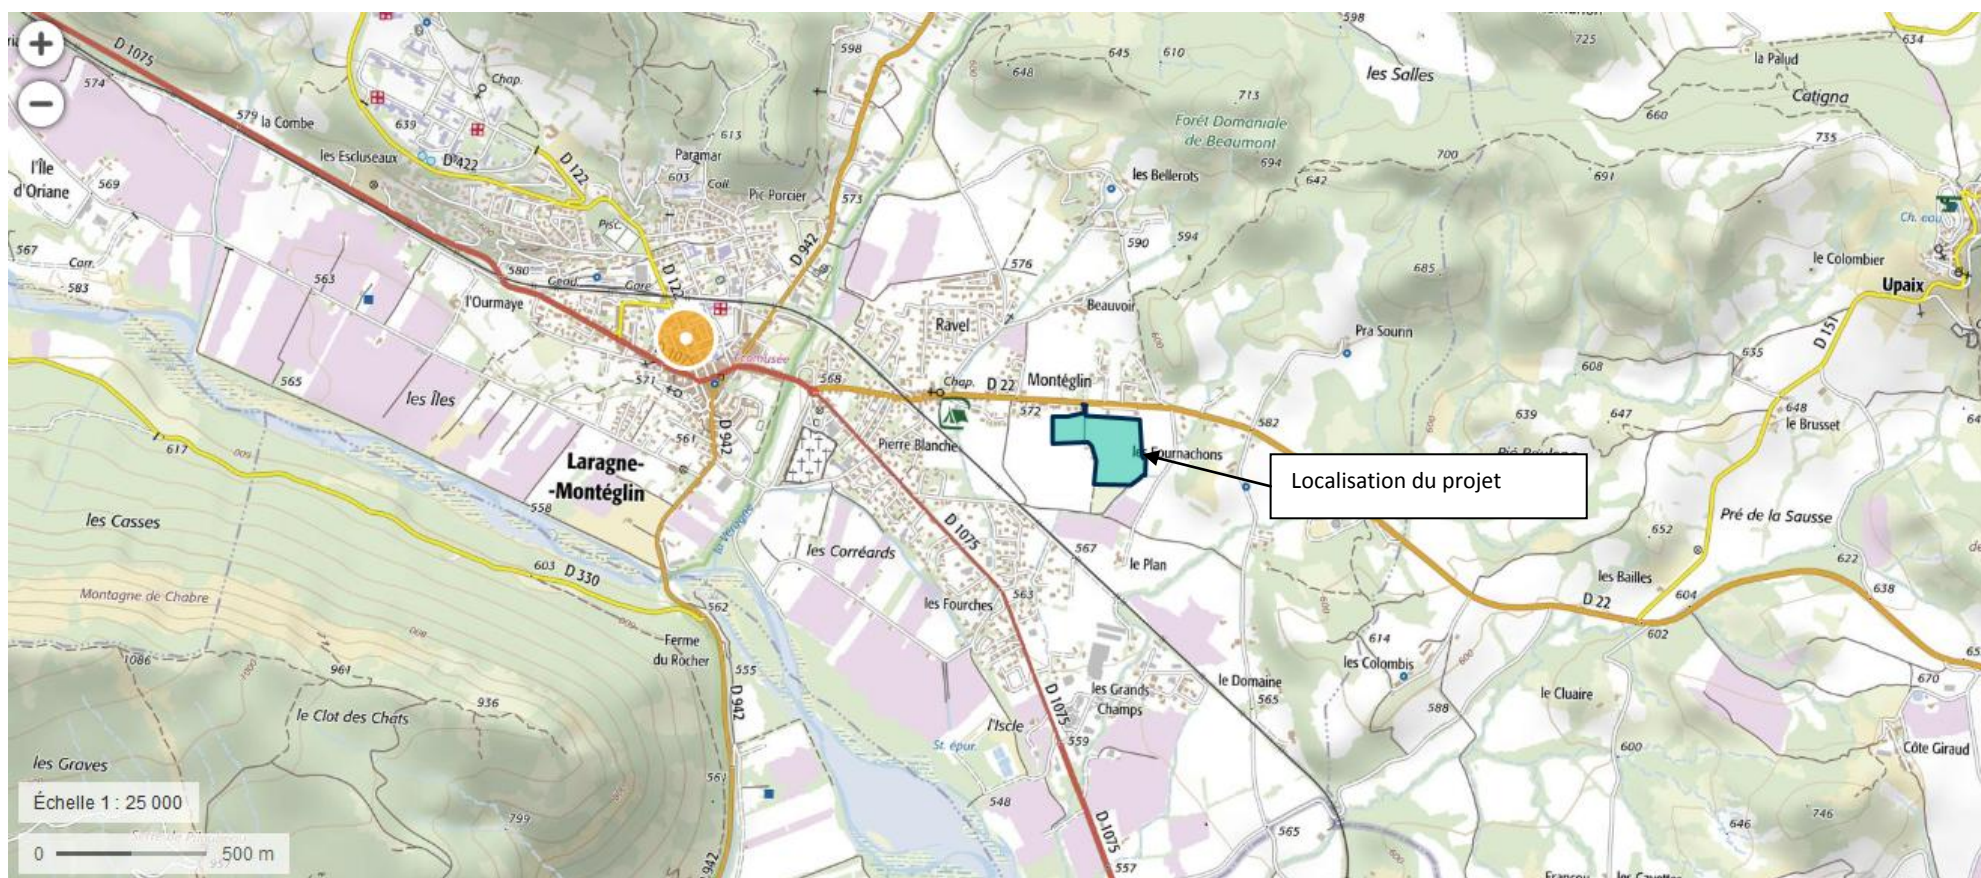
+
−
D 1075
574
579 la Combe
l'Île d'Oriane
569
les Escluseaux
D 422
639
Chap.
613
Paramar
603
Col
Pic Porcier
D 122
573
598
567
Corr.
583
563
580
Gare
l'Ourmaye
D 122
D 942
565
les Îles
571
561
D 942
568
617
Laragne-Montéglin
558
les Casses
603 D 330
Montagne de Chabre
1086
961
le Clot des Chats
936
les Graves
799
562
Ferme du Rocher
555
D 942
561
645
610
648
les Salles
713
Forêt Domaniale de Beaumont
694
642
700
les Bellerots
590
594
576
Beauvoir
Ravel
Chap.
D 22
Montéglin
572
Pierre Blanche
les Fournachons
582
les Corréards
D 1075
567
le Plan
les Fourches
563
D 1075
les Grands Champs
l'Iscle
559
St. épur.
548
D 1075
565
557
le Domaine
565
Localisation du projet
725
la Palud
Catigna
660
735
691
685
Pra Sounn
608
639
647
635
648
le Brusset
D 151
le Colombier
Upaix
Ch. eau
Pré de la Sausse
652
622
638
les Bailles
604
D 22
602
614
les Colombis
588
le Cluaire
600
670
Côte Giraud
746
646
634
Échelle 1 : 25 000
0
500 m